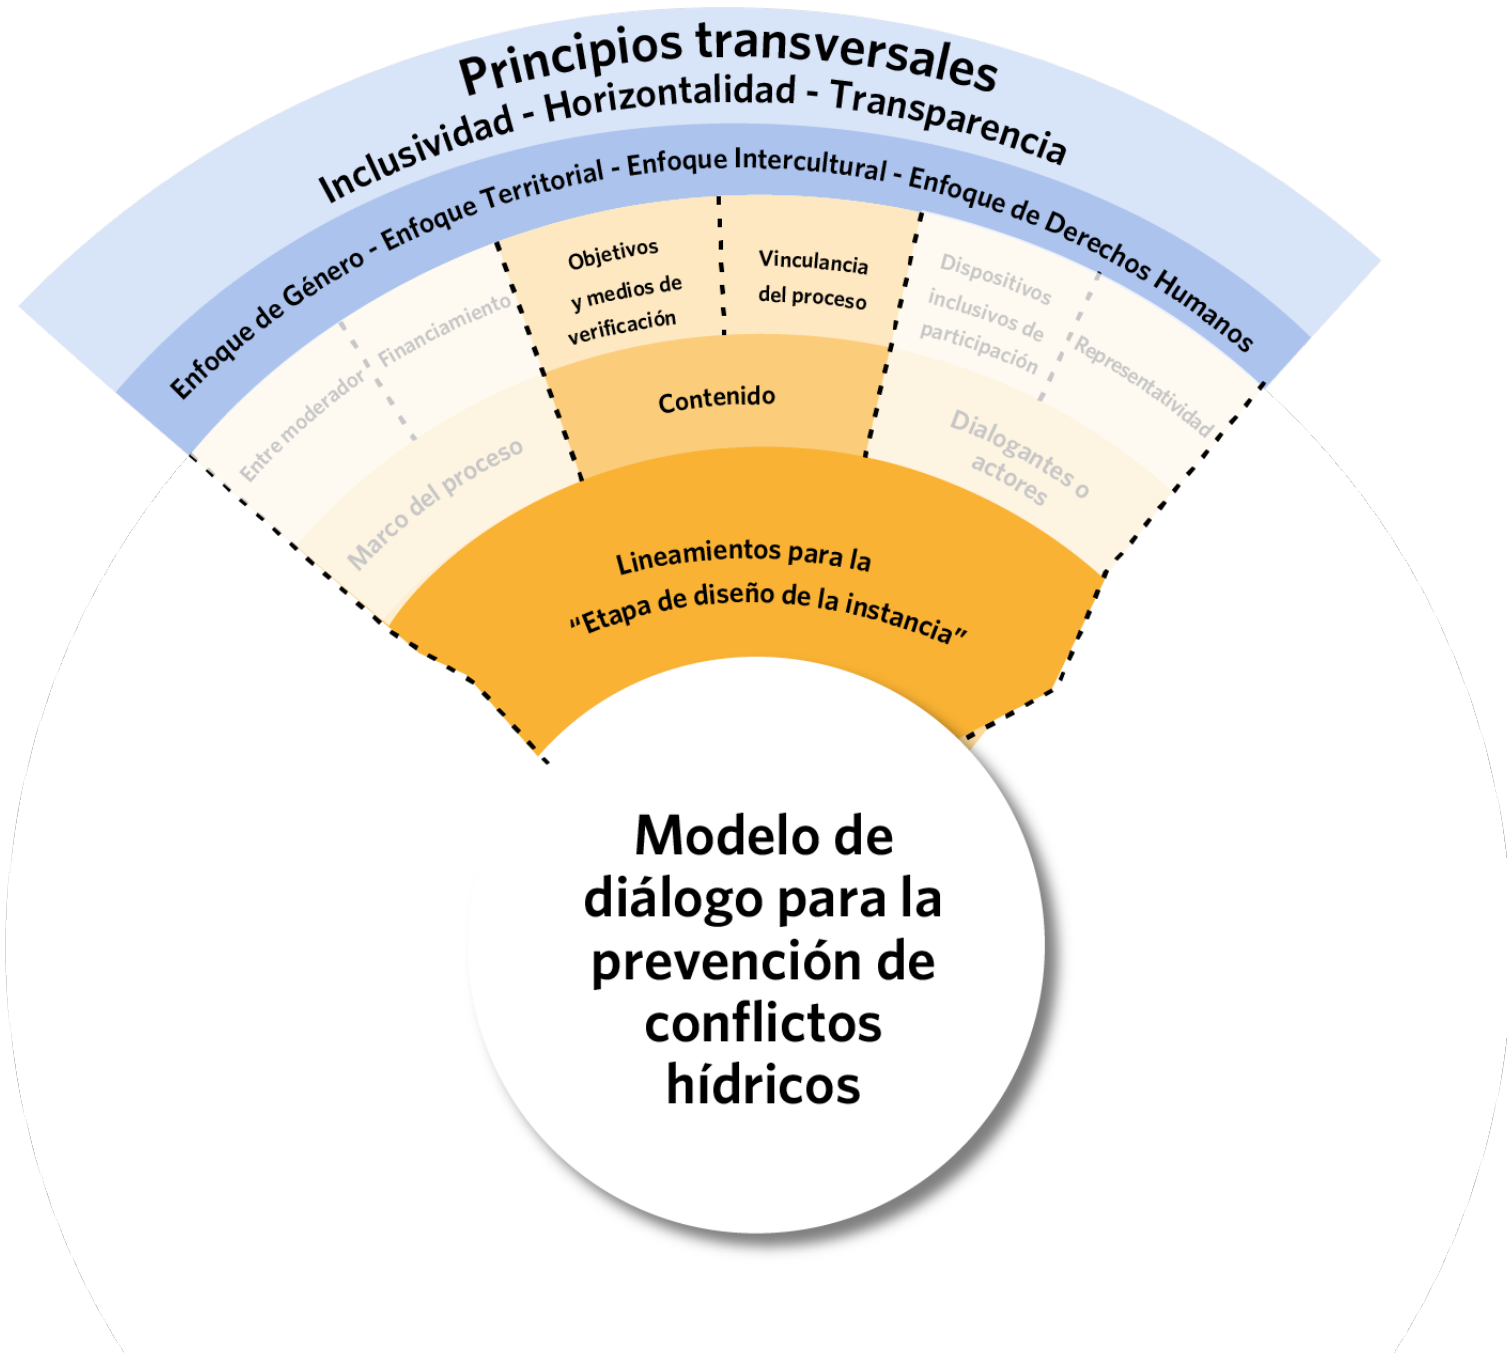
Principios transversales

Inclusividad - Horizontalidad - Transparencia

Enfoque de Género - Enfoque Territorial - Enfoque Intercultural - Enfoque de Derechos Humanos

Entre moderador

Financiamiento

Objetivos y medios de verificación

Vinculancia del proceso

Dispositivos inclusivos de participación

Representatividad

Marco del proceso

Contenido

Dialogantes o actores

Lineamientos para la "Etapa de diseño de la instancia"

Modelo de diálogo para la prevención de conflictos hídricos